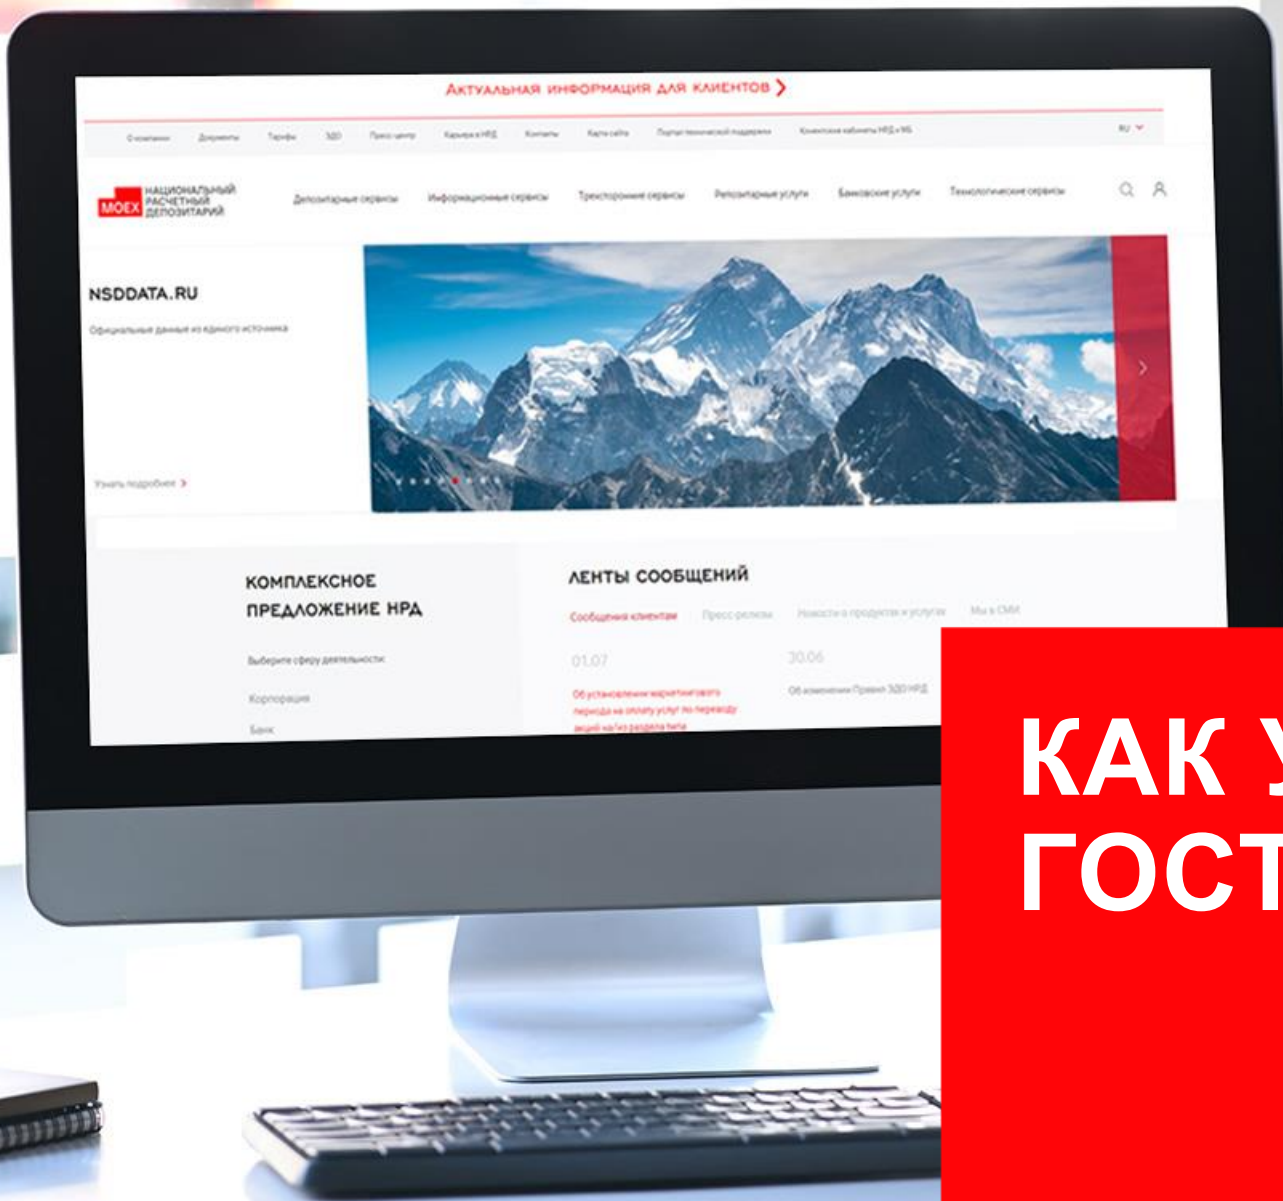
Актуальная информация для клиентов

О компании Документы Тарифы ЭДО Пресс-центр Карьера в НРД Контакты Карта сайта Портал технической поддержки Клиентские кабинеты НРД и МБ RU

MOEX НАЦИОНАЛЬНЫЙ РАСЧЕТНЫЙ ДЕПОЗИТАРИЙ

Депозитарные сервисы Информационные сервисы Трехсторонние сервисы Репозитарные услуги Банковские услуги Технологические сервисы

NSDDATA.RU

Официальные данные из единого источника

Узнать подробнее

КОМПЛЕКСНОЕ ПРЕДЛОЖЕНИЕ НРД

Выберите сферу деятельности:

Корпорация

Банк

ЛЕНТЫ СООБЩЕНИЙ

Сообщения клиентам Пресс-релизы Новости о продуктах и услугах Мы в СМИ

01.07

Об установлении маркетингового периода на оплату услуг по переводу акций на/из раздела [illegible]

30.06

Об изменении Правил ЭДО НРД

КАК У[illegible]
ГОСТ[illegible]